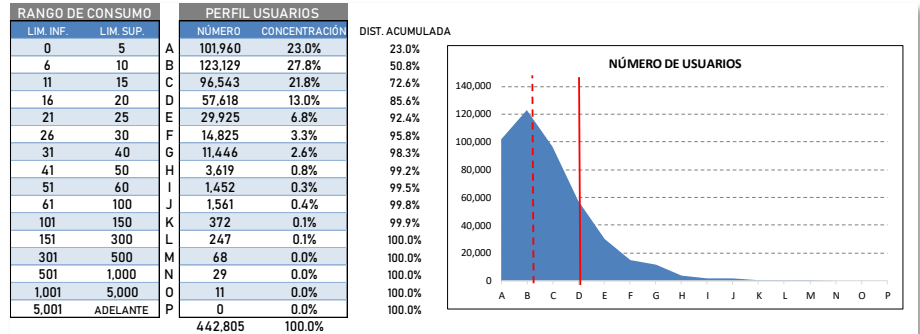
| RANGO DE CONSUMO | | | PERFIL USUARIOS | | DIST. ACUMULADA |
|---|---|---|---|---|---|
| LIM. INF. | LIM. SUP. | | NÚMERO | CONCENTRACIÓN | |
| 0 | 5 | A | 101,960 | 23.0% | 23.0% |
| 6 | 10 | B | 123,129 | 27.8% | 50.8% |
| 11 | 15 | C | 96,543 | 21.8% | 72.6% |
| 16 | 20 | D | 57,618 | 13.0% | 85.6% |
| 21 | 25 | E | 29,925 | 6.8% | 92.4% |
| 26 | 30 | F | 14,825 | 3.3% | 95.8% |
| 31 | 40 | G | 11,446 | 2.6% | 98.3% |
| 41 | 50 | H | 3,619 | 0.8% | 99.2% |
| 51 | 60 | I | 1,452 | 0.3% | 99.5% |
| 61 | 100 | J | 1,561 | 0.4% | 99.8% |
| 101 | 150 | K | 372 | 0.1% | 99.9% |
| 151 | 300 | L | 247 | 0.1% | 100.0% |
| 301 | 500 | M | 68 | 0.0% | 100.0% |
| 501 | 1,000 | N | 29 | 0.0% | 100.0% |
| 1,001 | 5,000 | O | 11 | 0.0% | 100.0% |
| 5,001 | ADELANTE | P | 0 | 0.0% | 100.0% |
| | | | 442,805 | 100.0% | |

NÚMERO DE USUARIOS

140,000
120,000
100,000
80,000
60,000
40,000
20,000
0

A B C D E F G H I J K L M N O P